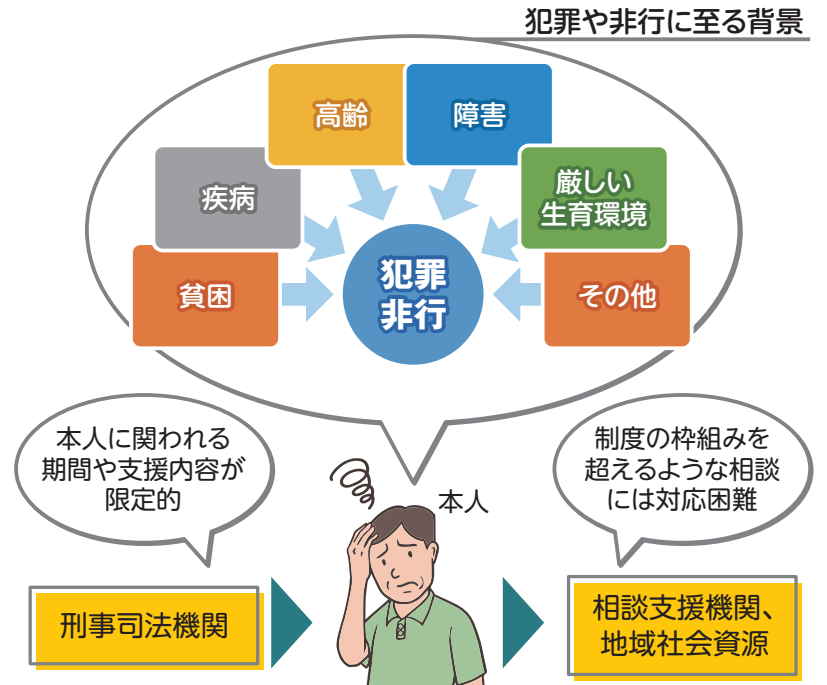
犯罪や非行に至る背景

高齢

障害

疾病

厳しい生育環境

貧困

犯罪非行

その他

本人に関われる期間や支援内容が限定的

制度の枠組みを超えるような相談には対応困難

本人

刑事司法機関

相談支援機関、地域社会資源